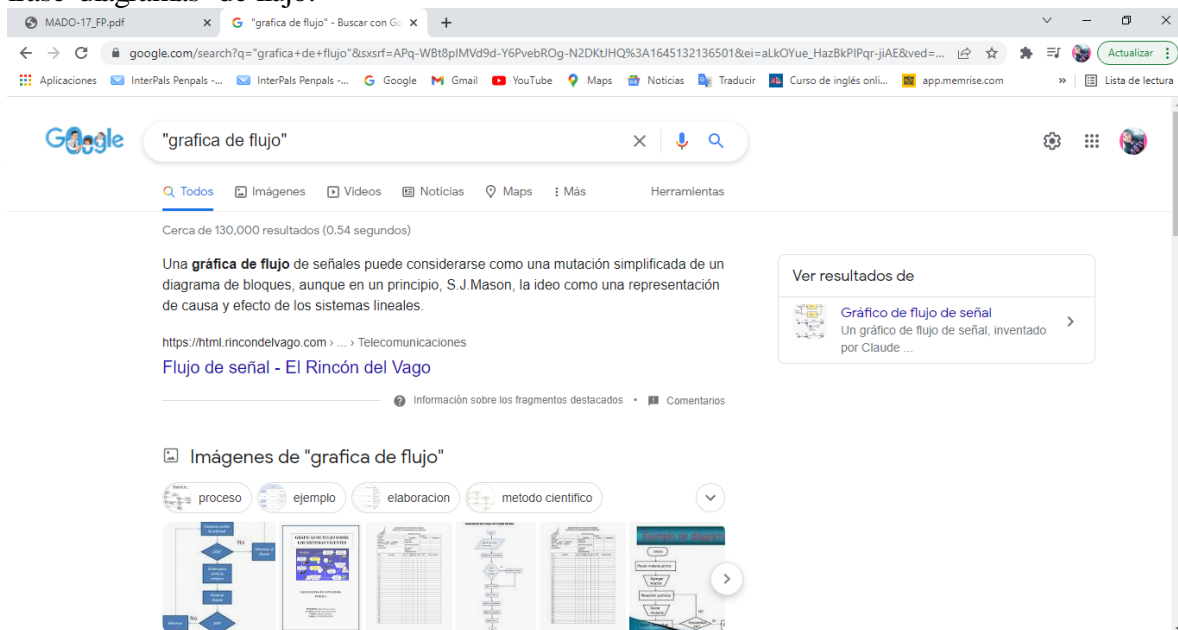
MADO-17_FP.pdf
"grafica de flujo" - Buscar con Go
google.com/search?q="grafica+de+flujo"&sxsrf=APq-WBt8plMVd9d-Y6PvebROg-N2DKtJHQ%3A1645132136501&ei=aLkOYue_HazBkPIPqr-jiAE&ved=...
Actualizar
Aplicaciones InterPals Penpals -... InterPals Penpals -... Google Gmail YouTube Maps Noticias Traducir Curso de inglés onli... app.memrise.com » Lista de lectura

"grafica de flujo"

Todos Imágenes Videos Noticias Maps Más Herramientas

Cerca de 130,000 resultados (0.54 segundos)

Una **gráfica de flujo** de señales puede considerarse como una mutación simplificada de un diagrama de bloques, aunque en un principio, S.J.Mason, la ideo como una representación de causa y efecto de los sistemas lineales.

https://html.rincondelvago.com › ... › Telecomunicaciones
Flujo de señal - El Rincón del Vago

Información sobre los fragmentos destacados • Comentarios

Ver resultados de
Gráfico de flujo de señal
Un gráfico de flujo de señal, inventado por Claude ...

Imágenes de "grafica de flujo"
proceso ejemplo elaboracion metodo cientifico